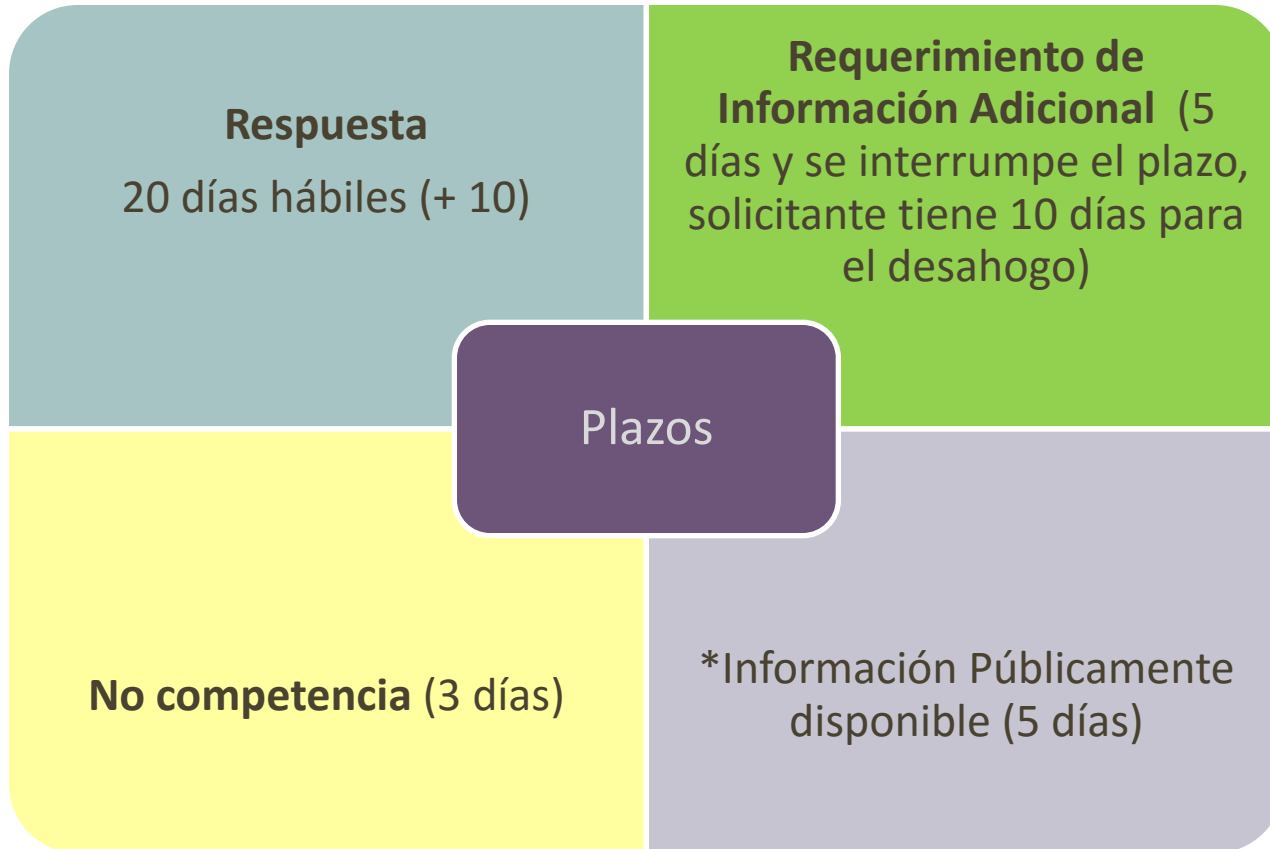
Respuesta
20 días hábiles (+ 10)

Requerimiento de Información Adicional (5 días y se interrumpe el plazo, solicitante tiene 10 días para el desahogo)

Plazos

No competencia (3 días)

*Información Públicamente disponible (5 días)